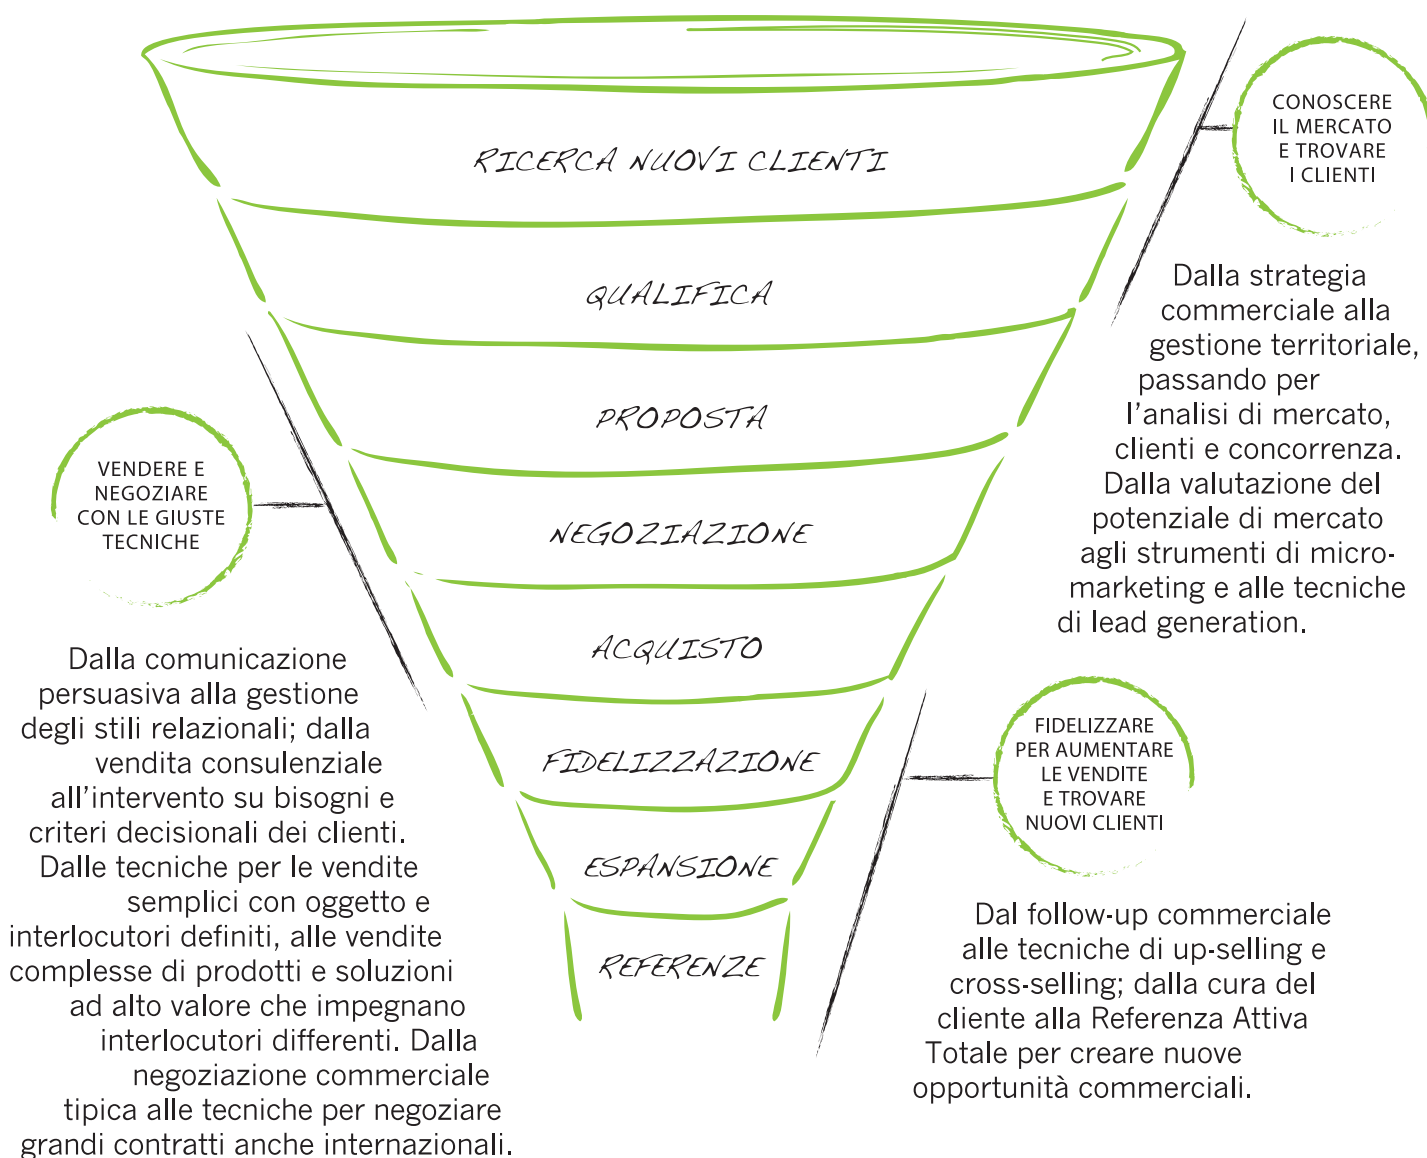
RICERCA NUOVI CLIENTI

QUALIFICA

PROPOSTA

NEGOZIAZIONE

ACQUISTO

FIDELIZZAZIONE

ESPANSIONE

REFERENZE

CONOSCERE IL MERCATO E TROVARE I CLIENTI

Dalla strategia commerciale alla gestione territoriale, passando per l'analisi di mercato, clienti e concorrenza. Dalla valutazione del potenziale di mercato agli strumenti di micro-marketing e alle tecniche di lead generation.

VENDERE E NEGOZIARE CON LE GIUSTE TECNICHE

Dalla comunicazione persuasiva alla gestione degli stili relazionali; dalla vendita consulenziale all'intervento su bisogni e criteri decisionali dei clienti. Dalle tecniche per le vendite semplici con oggetto e interlocutori definiti, alle vendite complesse di prodotti e soluzioni ad alto valore che impegnano interlocutori differenti. Dalla negoziazione commerciale tipica alle tecniche per negoziare grandi contratti anche internazionali.

FIDELIZZARE PER AUMENTARE LE VENDITE E TROVARE NUOVI CLIENTI

Dal follow-up commerciale alle tecniche di up-selling e cross-selling; dalla cura del cliente alla Referenza Attiva Totale per creare nuove opportunità commerciali.